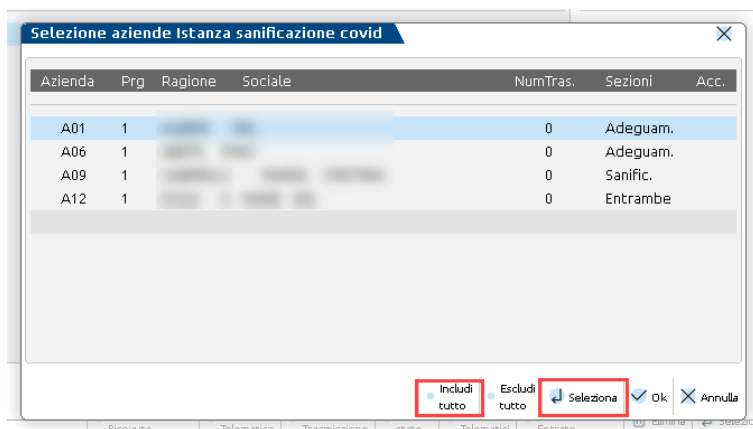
Selezione aziende Istanza sanificazione covid

| Azienda | Prg | Ragione Sociale | NumTras. | Sezioni | Acc. |
|---|---|---|---|---|---|
| A01 | 1 | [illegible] | 0 | Adeguam. | |
| A06 | 1 | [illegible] | 0 | Adeguam. | |
| A09 | 1 | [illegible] | 0 | Sanific. | |
| A12 | 1 | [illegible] | 0 | Entrambe | |

Includi tutto
Escludi tutto
Seleziona
Ok
Annulla